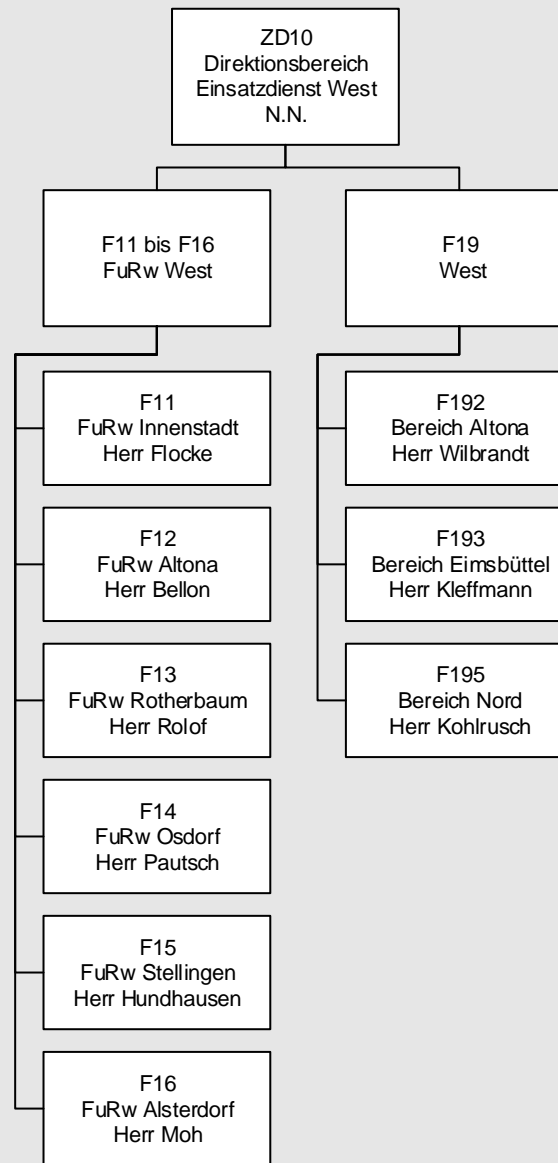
ZD10
Direktionsbereich
Einsatzdienst West
N.N.

F11 bis F16
FuRw West

F11
FuRw Innenstadt
Herr Flocke

F12
FuRw Altona
Herr Bellon

F13
FuRw Rotherbaum
Herr Rolof

F14
FuRw Osdorf
Herr Pautsch

F15
FuRw Stellingen
Herr Hundhausen

F16
FuRw Alsterdorf
Herr Moh

F19
West

F192
Bereich Altona
Herr Wilbrandt

F193
Bereich Eimsbüttel
Herr Kleffmann

F195
Bereich Nord
Herr Kohlrusch